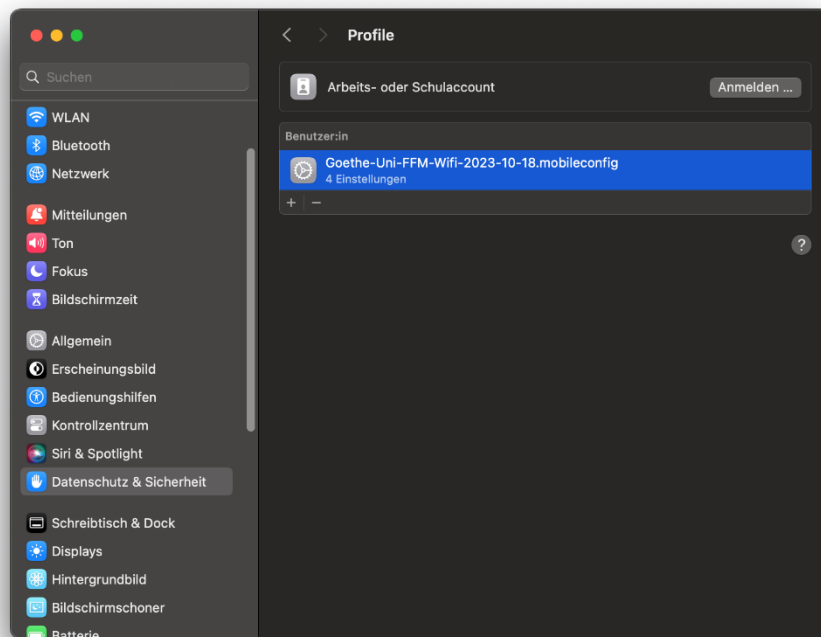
Suchen

WLAN
Bluetooth
Netzwerk

Mitteilungen
Ton
Fokus
Bildschirmzeit

Allgemein
Erscheinungsbild
Bedienungshilfen
Kontrollzentrum
Siri & Spotlight
Datenschutz & Sicherheit

Schreibtisch & Dock
Displays
Hintergrundbild
Bildschirmschoner
Batterie

Profile

Arbeits- oder Schulaccount
Anmelden …

Benutzer:in
Goethe-Uni-FFM-Wifi-2023-10-18.mobileconfig
4 Einstellungen
+ −

?